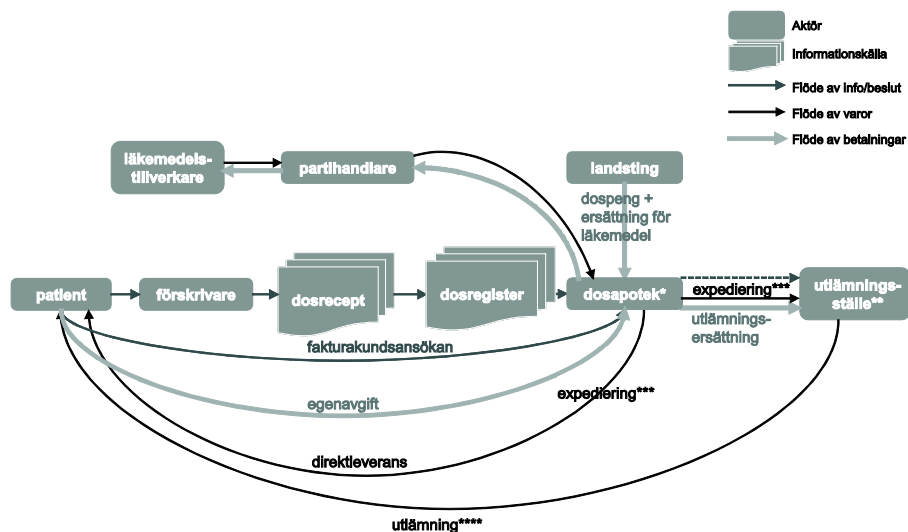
Aktör

Informationskälla

Flöde av info/beslut

Flöde av varor

Flöde av betalningar

läkemedelstillverkare

partihandlare

landsting

dospeng + ersättning för läkemedel

patient

förskrivare

dosrecept

dosregister

dosapotek*

expediering***

utlämningsställe**

utlämningsersättning

fakturakundsansökan

egenavgift

expediering***

direktleverans

utlämning****